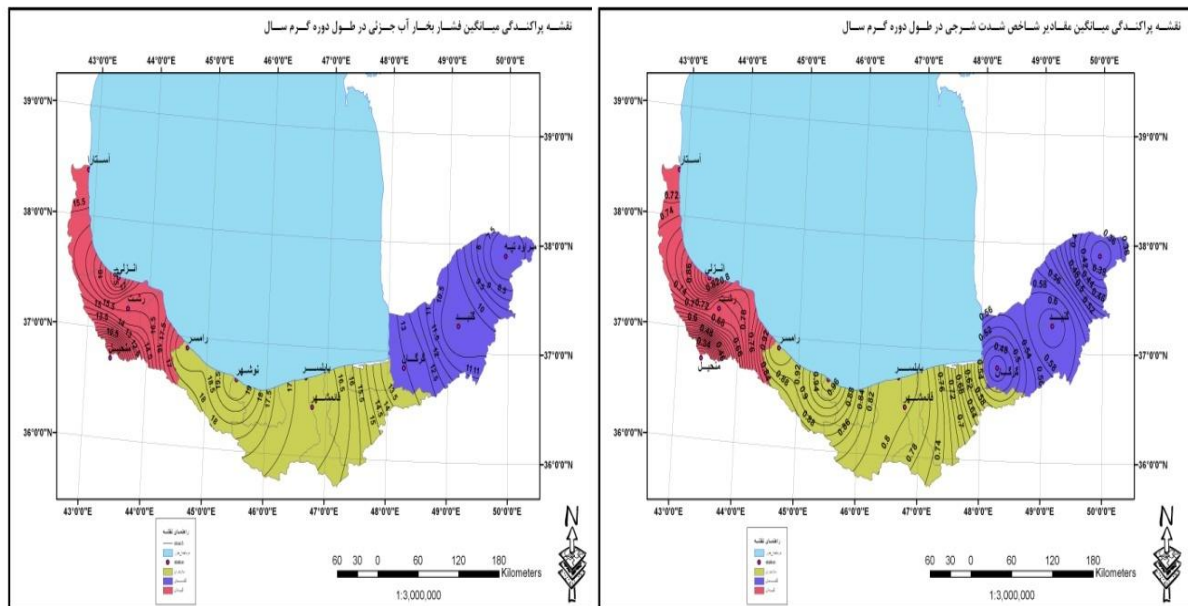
نقشه پراکندگی میانگین مقادیر شاخص شدت شرجی در طول دوره گرم سال

43°0'0"E 44°0'0"E 45°0'0"E 46°0'0"E 47°0'0"E 48°0'0"E 49°0'0"E 50°0'0"E

39°0'0"N
38°0'0"N
37°0'0"N
36°0'0"N

39°0'0"N
38°0'0"N
37°0'0"N
36°0'0"N

آستارا
انزلی
رشت
منجیل
رامسر
بابلسر
قائمشهر
گنبد
گرگان
مراوه تپه

0.72
0.74
0.56
0.58
0.8
0.78
0.74

43°0'0"E 44°0'0"E 45°0'0"E 46°0'0"E 47°0'0"E 48°0'0"E 49°0'0"E 50°0'0"E

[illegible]

60 30 0 60 120 180 Kilometers

1:3,000,000

N

نقشه پراکندگی میانگین فشار بخار آب جزئی در طول دوره گرم سال

43°0'0"E 44°0'0"E 45°0'0"E 46°0'0"E 47°0'0"E 48°0'0"E 49°0'0"E 50°0'0"E

39°0'0"N
38°0'0"N
37°0'0"N
36°0'0"N

39°0'0"N
38°0'0"N
37°0'0"N
36°0'0"N

آستارا
انزلی
رشت
رامسر
نوشهر
بابلسر
قائمشهر
گنبد
گرگان
مراوه تپه

15.5
13
15
17.5
11.5

43°0'0"E 44°0'0"E 45°0'0"E 46°0'0"E 47°0'0"E 48°0'0"E 49°0'0"E 50°0'0"E

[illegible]

60 30 0 60 120 180 Kilometers

1:3,000,000

N